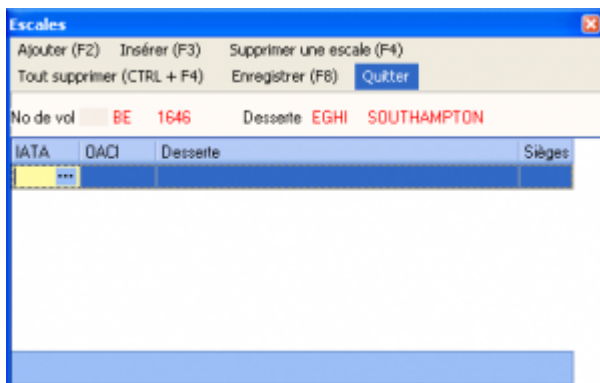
Escales

Ajouter (F2) Insérer (F3) Supprimer une escale (F4)

Tout supprimer (CTRL + F4) Enregistrer (F8) Quitter

No de vol BE 1646 Desserte EGHI SOUTHAMPTON

| IATA | OACI | Desserte | Sièges |
|---|---|---|---|
| ... | | | |